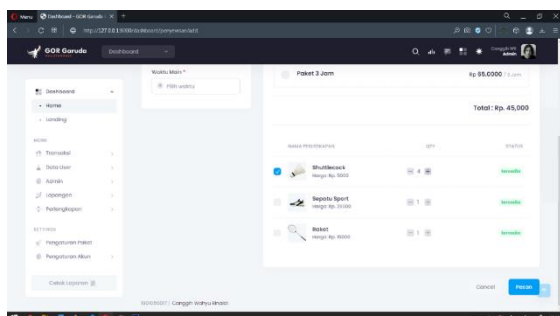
Menu Dashboard - GOR Garuda

http://127.0.0.1:8000/dashboard/penyewaan/add

GOR Garuda

Dashboard

Admin

Dashboard

Home

Landing

MENU

Transaksi

Data User

Admin

Lapangan

Perlengkapan

SETTINGS

Pengaturan Paket

Pengaturan Akun

Cetak Laporan

Waktu Main *

Pilih waktu

Paket 3 Jam

Rp 95,0000 / 3 Jam

Total : Rp. 45,000

NAMA PERLENGKAPAN

QTY

STATUS

Shuttlecock

Harga: Rp. 10000

4

tersedia

Sepatu Sport

Harga: Rp. 20.000

1

tersedia

Raket

Harga: Rp. 15000

1

tersedia

Cancel

Pesan

2023©SIGOT - Canggih Wahyu Rinaldi